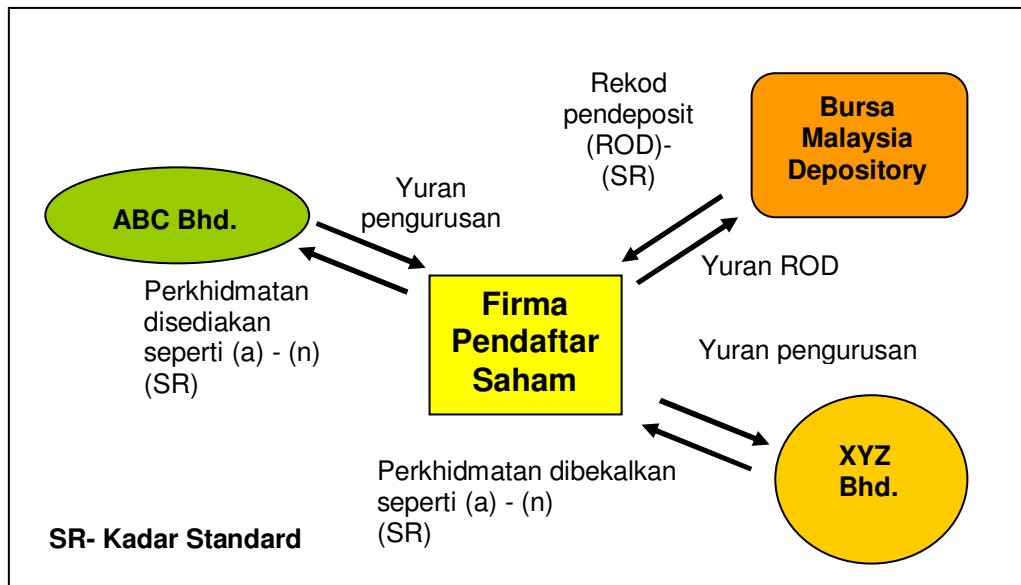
Rekod pendeposit (ROD)- (SR)

Bursa Malaysia Depository

Yuran pengurusan

ABC Bhd.

Yuran ROD

Perkhidmatan disediakan seperti (a) - (n) (SR)

Firma Pendaftar Saham

Yuran pengurusan

XYZ Bhd.

Perkhidmatan dibekalkan seperti (a) - (n) (SR)

SR- Kadar Standard